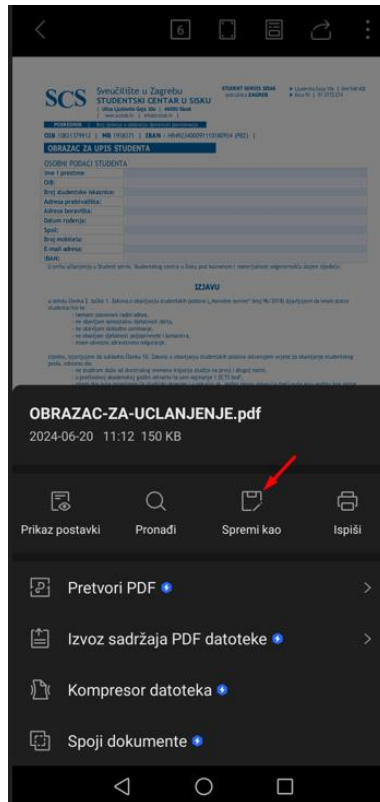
6

SCS Sveučilište u Zagrebu STUDENTSKI CENTAR U SISKU

OIB: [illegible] MB: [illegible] IBAN: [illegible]

OBRAZAC ZA UPIS STUDENTA

OSOBNI PODACI STUDENTA

| Ime i prezime: | |
|---|---|
| OIB: | |
| Broj studentske iskaznice: | |
| Adresa prebivališta: | |
| Adresa boravišta: | |
| Datum rođenja: | |
| Spol: | |
| Broj mobitela: | |
| E-mail adresa: | |
| IBAN: | |

IZJAVU

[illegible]

OBRAZAC-ZA-UCLANJENJE.pdf
2024-06-20 11:12 150 KB

Prikaz postavki
Pronađi
Spremi kao
Ispiši

Pretvori PDF
Izvoz sadržaja PDF datoteke
Kompresor datoteka
Spoji dokumente